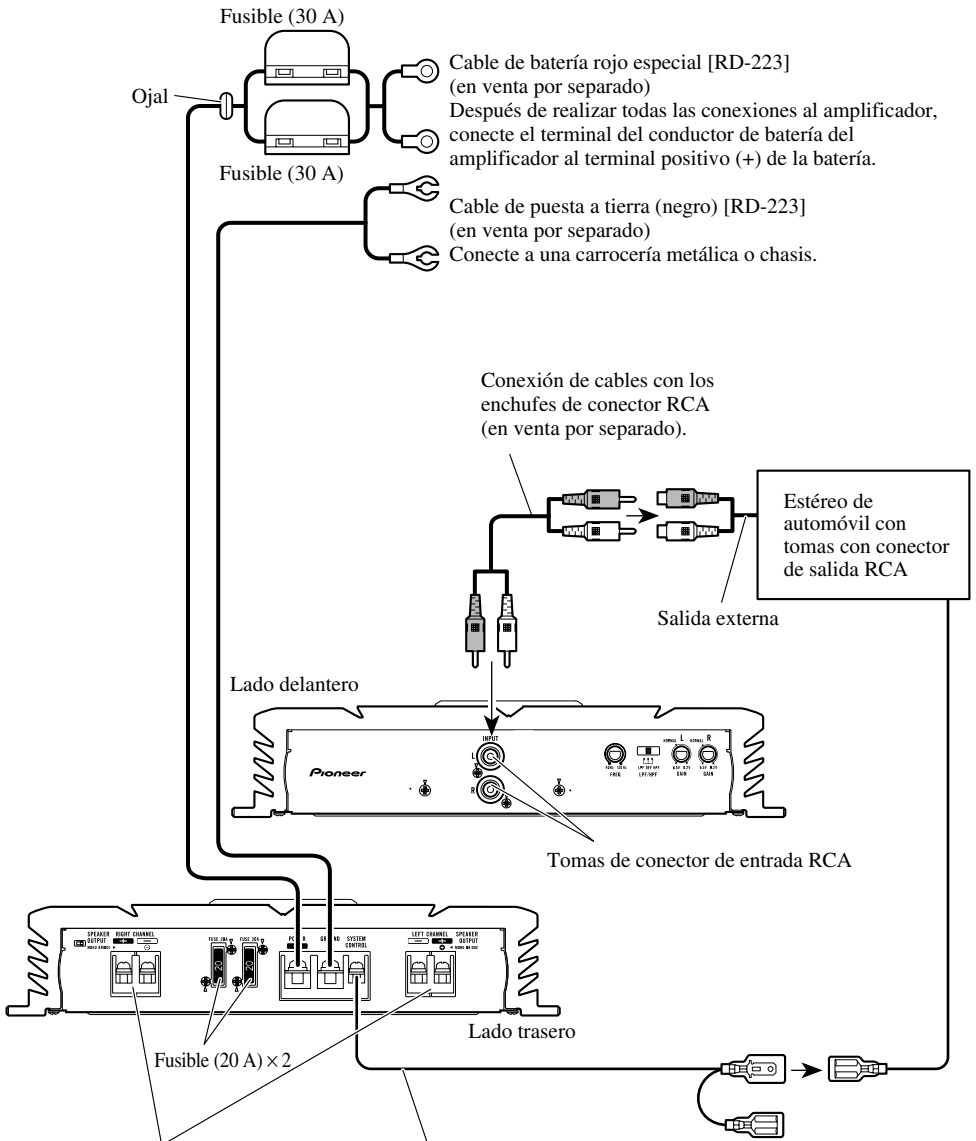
Fusible (30 A)

Ojal

Cable de batería rojo especial [RD-223] (en venta por separado)
Después de realizar todas las conexiones al amplificador, conecte el terminal del conductor de batería del amplificador al terminal positivo (+) de la batería.

Fusible (30 A)

Cable de puesta a tierra (negro) [RD-223] (en venta por separado)
Conecte a una carrocería metálica o chasis.

Conexión de cables con los enchufes de conector RCA (en venta por separado).

Estéreo de automóvil con tomas con conector de salida RCA

Salida externa

Lado delantero

INPUT

L

R

Pioneer

FREQ.

LPF OFF HPF

LPF/HPF

L

GAIN

R

GAIN

Tomas de conector de entrada RCA

SPEAKER OUTPUT

RIGHT CHANNEL

FUSE 20A

FUSE 20A

20

20

POWER

GROUND

SYSTEM CONTROL

LEFT CHANNEL

SPEAKER OUTPUT

Lado trasero

Fusible (20 A) × 2